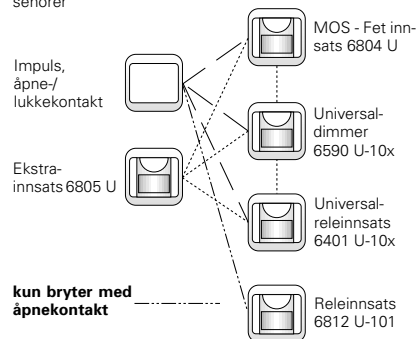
sensorer

Impuls, åpne-/ lukkekontakt

Ekstra-innsats 6805 U

kun bryter med åpnekontakt

MOS - Fet innsats 6804 U

Universal-dimmer 6590 U-10x

Universal-releinnsats 6401 U-10x

Releinnsats 6812 U-101